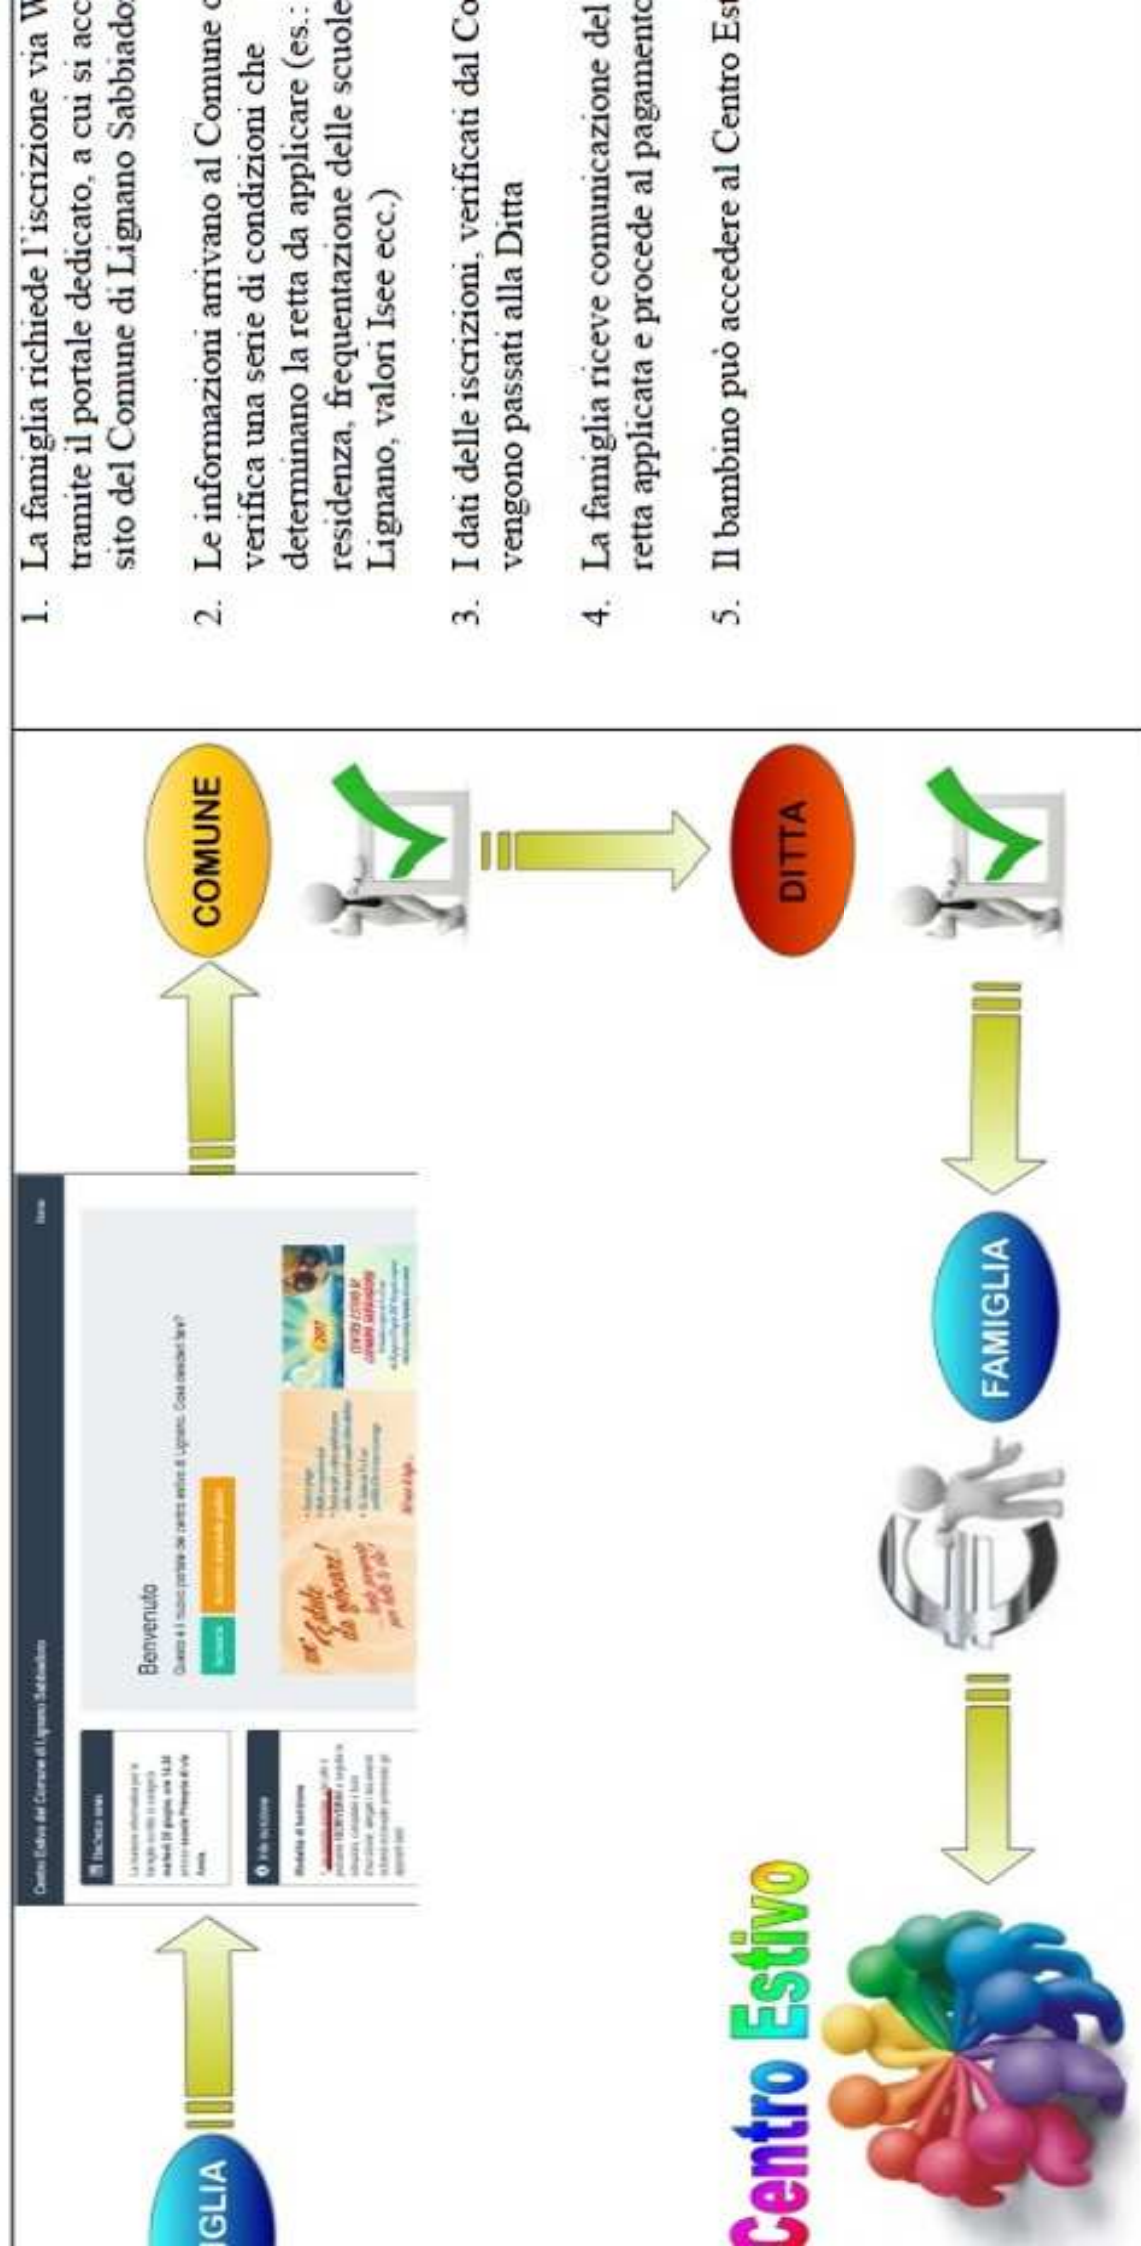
1. La famiglia richiede l'iscrizione via W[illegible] tramite il portale dedicato, a cui si acc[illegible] sito del Comune di Lignano Sabbiado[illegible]

2. Le informazioni arrivano al Comune c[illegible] verifica una serie di condizioni che determinano la retta da applicare (es.: residenza, frequentazione delle scuole Lignano, valori Isee ecc.)

3. I dati delle iscrizioni, verificati dal Co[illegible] vengono passati alla Ditta

4. La famiglia riceve comunicazione del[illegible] retta applicata e procede al pagamento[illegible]

5. Il bambino può accedere al Centro Est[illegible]

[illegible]GLIA

Centro Estivo del Comune di Lignano Sabbiadoro

Benvenuto

Questo è il nuovo portale dei centro estivo di Lignano. Cosa desideri fare?

COMUNE

DITTA

FAMIGLIA

Centro Estivo